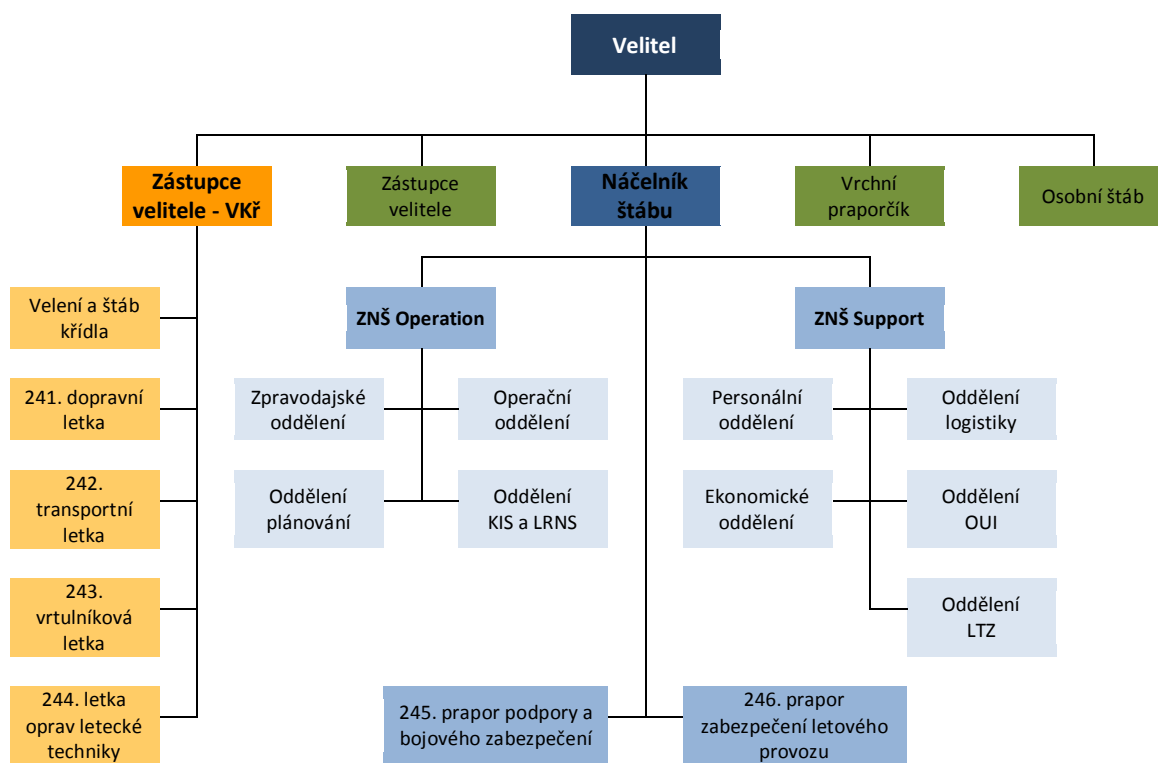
Velitel

Zástupce velitele - VKř

Zástupce velitele

Náčelník štábu

Vrchní praporčík

Osobní štáb

Velení a štáb křídla

241. dopravní letka

242. transportní letka

243. vrtulníková letka

244. letka oprav letecké techniky

ZNŠ Operation

Zpravodajské oddělení

Operační oddělení

Oddělení plánování

Oddělení KIS a LRNS

ZNŠ Support

Personální oddělení

Oddělení logistiky

Ekonomické oddělení

Oddělení OUI

Oddělení LTZ

245. prapor podpory a bojového zabezpečení

246. prapor zabezpečení letového provozu